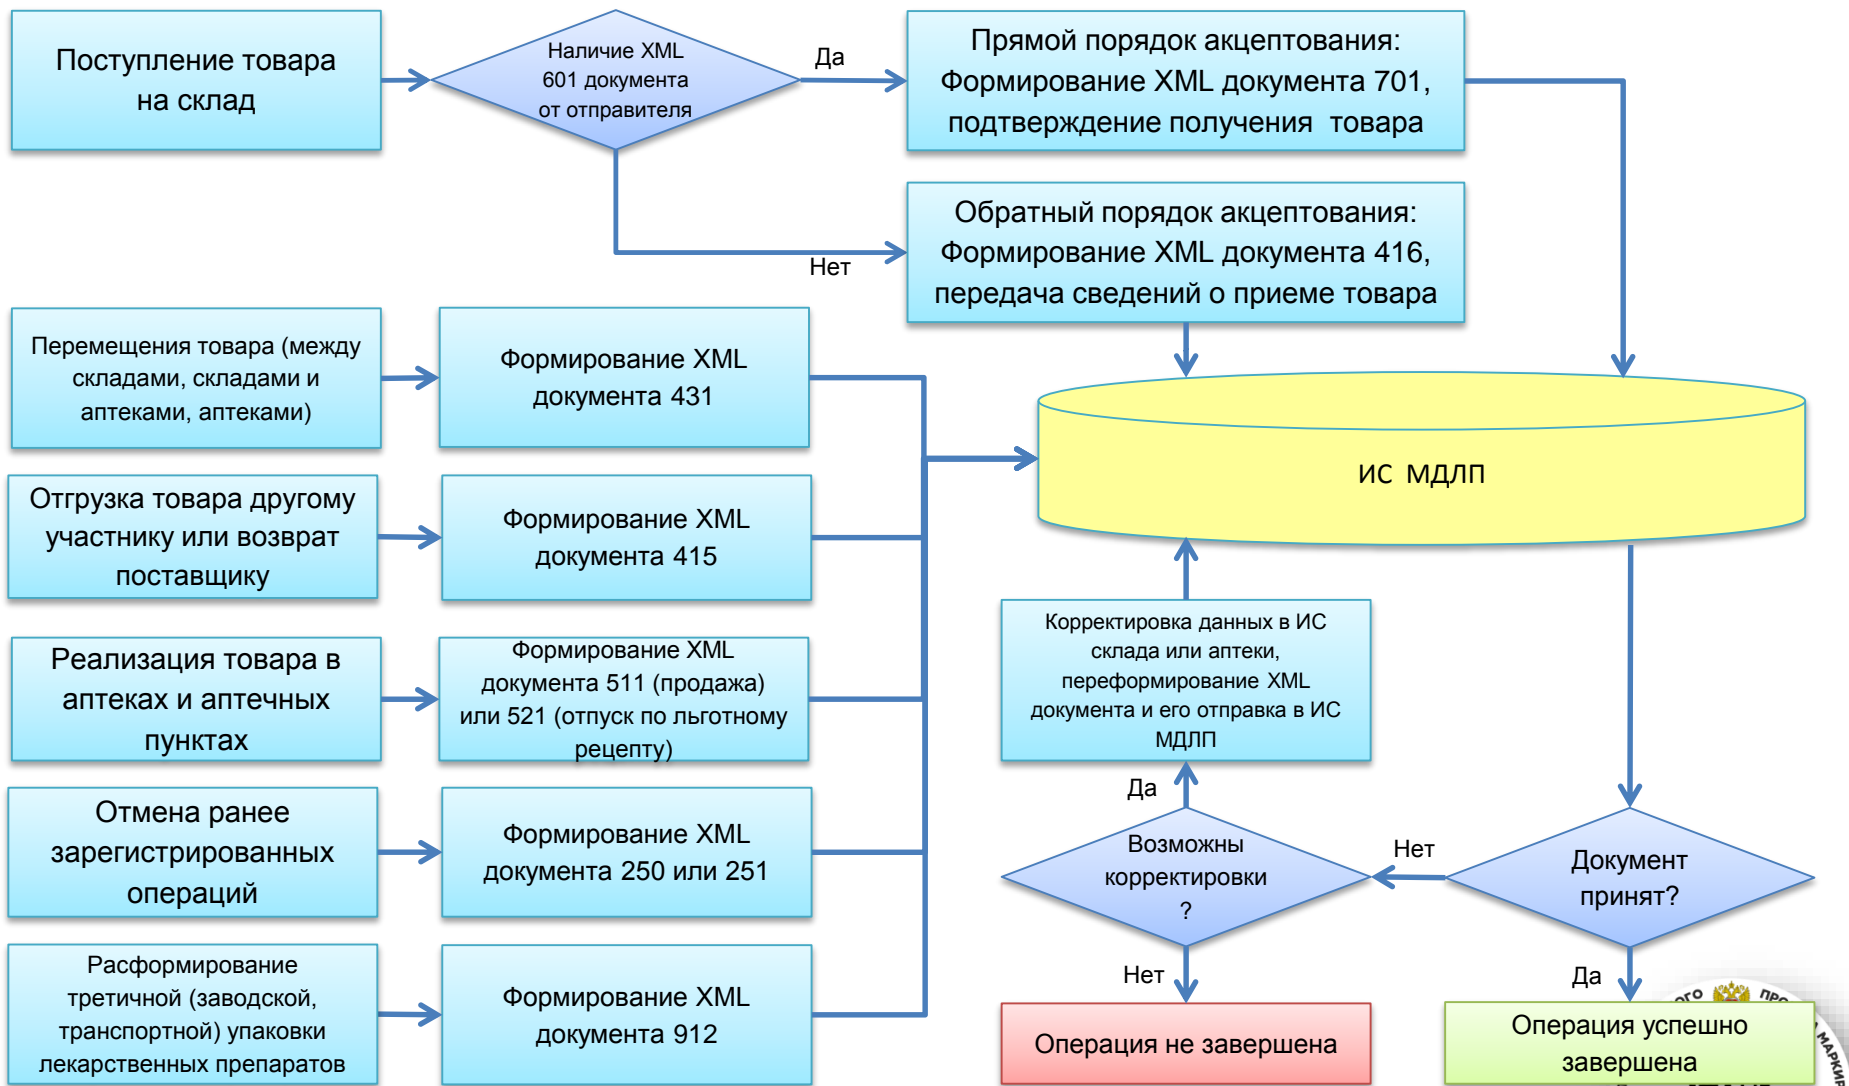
Поступление товара на склад

Наличие XML 601 документа от отправителя

Да

Прямой порядок акцептования: Формирование XML документа 701, подтверждение получения товара

Нет

Обратный порядок акцептования: Формирование XML документа 416, передача сведений о приеме товара

Перемещения товара (между складами, складами и аптеками, аптеками)

Формирование XML документа 431

ИС МДЛП

Отгрузка товара другому участнику или возврат поставщику

Формирование XML документа 415

Реализация товара в аптеках и аптечных пунктах

Формирование XML документа 511 (продажа) или 521 (отпуск по льготному рецепту)

Корректировка данных в ИС склада или аптеки, переформирование XML документа и его отправка в ИС МДЛП

Да

Отмена ранее зарегистрированных операций

Формирование XML документа 250 или 251

Возможны корректировки ?

Нет

Документ принят?

Нет

Да

Расформирование третичной (заводской, транспортной) упаковки лекарственных препаратов

Формирование XML документа 912

Операция не завершена

Операция успешно завершена